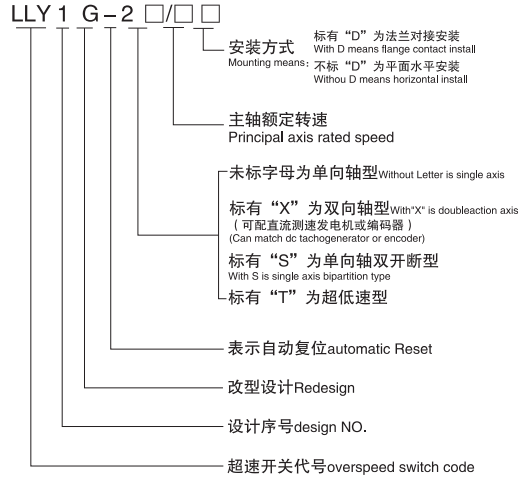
LLY 1 G – 2 □/□ □

安装方式 Mounting means:
标有“D”为法兰对接安装 With D means flange contact install
不标“D”为平面水平安装 Withou D means horizontal install

主轴额定转速 Principal axis rated speed

未标字母为单向轴型 Without Letter is single axis

标有“X”为双向轴型 With"X" is doubleaction axis
（可配直流测速发电机或编码器）
(Can match dc tachogenerator or encoder)

标有“S”为单向轴双开断型 With S is single axis bipartition type

标有“T”为超低速型

表示自动复位 automatic Reset

改型设计 Redesign

设计序号 design NO.

超速开关代号 overspeed switch code